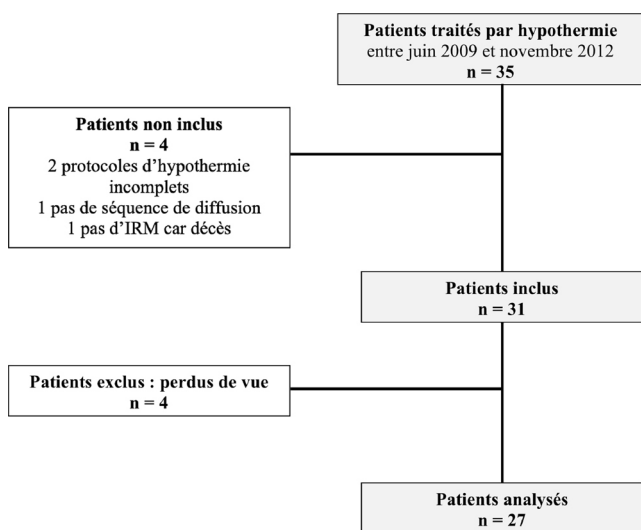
Patients traités par hypothermie
entre juin 2009 et novembre 2012
n = 35

Patients non inclus
n = 4
2 protocoles d'hypothermie incomplets
1 pas de séquence de diffusion
1 pas d'IRM car décès

Patients inclus
n = 31

Patients exclus : perdus de vue
n = 4

Patients analysés
n = 27